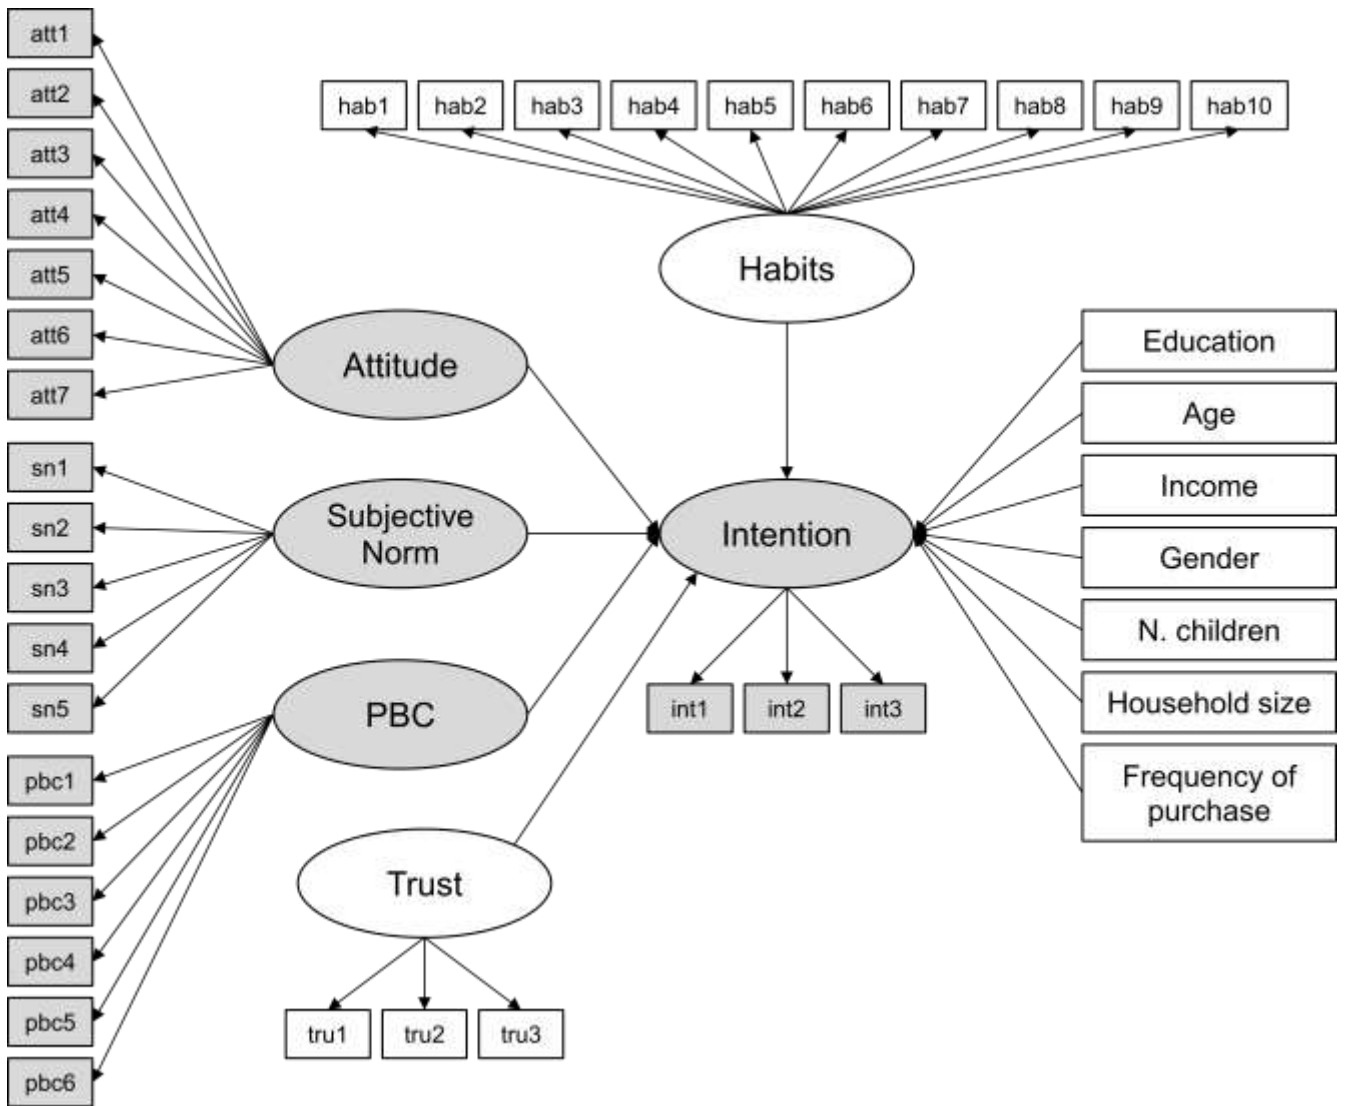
att1
att2
att3
att4
att5
att6
att7

hab1 hab2 hab3 hab4 hab5 hab6 hab7 hab8 hab9 hab10

Habits

Attitude

sn1
sn2
sn3
sn4
sn5

Subjective Norm

Intention

PBC

pbc1
pbc2
pbc3
pbc4
pbc5
pbc6

int1 int2 int3

Education
Age
Income
Gender
N. children
Household size
Frequency of purchase

Trust

tru1 tru2 tru3